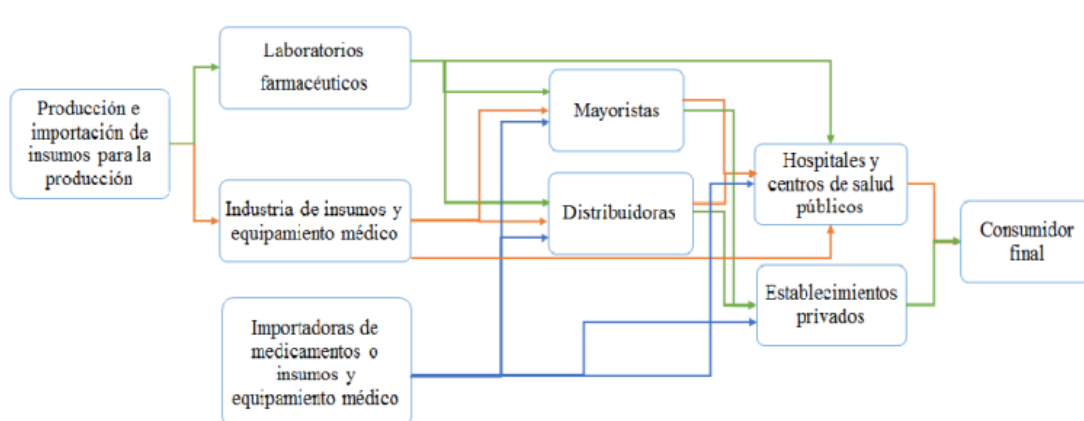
Producción e importación de insumos para la producción

Laboratorios farmacéuticos

Industria de insumos y equipamiento médico

Importadoras de medicamentos o insumos y equipamiento médico

Mayoristas

Distribuidoras

Hospitales y centros de salud públicos

Establecimientos privados

Consumidor final